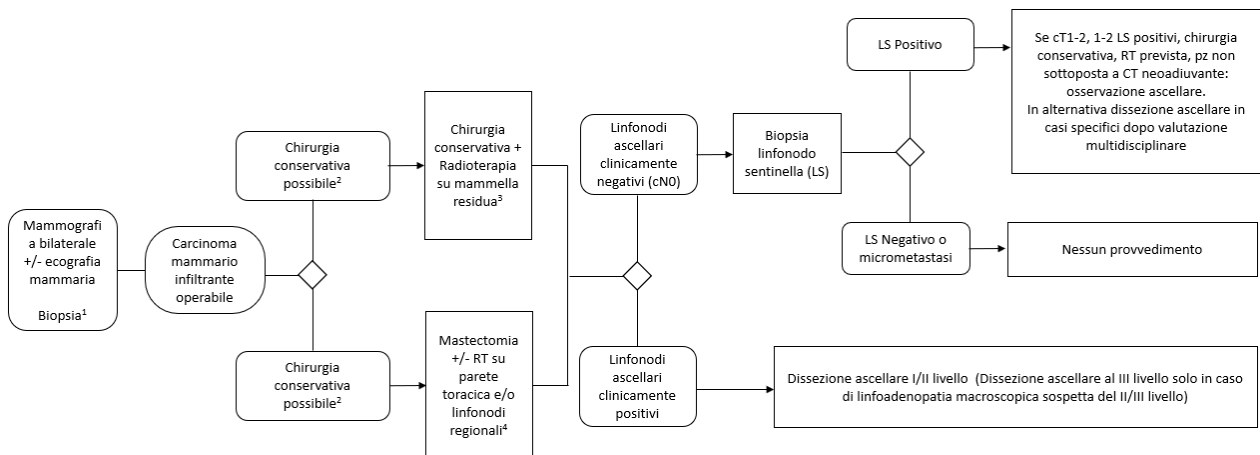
Mammografia bilaterale +/- ecografia mammaria

Biopsia$^1$

Carcinoma mammario infiltrante operabile

Chirurgia conservativa possibile$^2$

Chirurgia conservativa possibile$^2$

Chirurgia conservativa + Radioterapia su mammella residua$^3$

Mastectomia +/- RT su parete toracica e/o linfonodi regionali$^4$

Linfonodi ascellari clinicamente negativi (cN0)

Linfonodi ascellari clinicamente positivi

Biopsia linfonodo sentinella (LS)

LS Positivo

LS Negativo o micrometastasi

Se cT1-2, 1-2 LS positivi, chirurgia conservativa, RT prevista, pz non sottoposta a CT neoadiuvante: osservazione ascellare.
In alternativa dissezione ascellare in casi specifici dopo valutazione multidisciplinare

Nessun provvedimento

Dissezione ascellare I/II livello (Dissezione ascellare al III livello solo in caso di linfoadenopatia macroscopica sospetta del II/III livello)